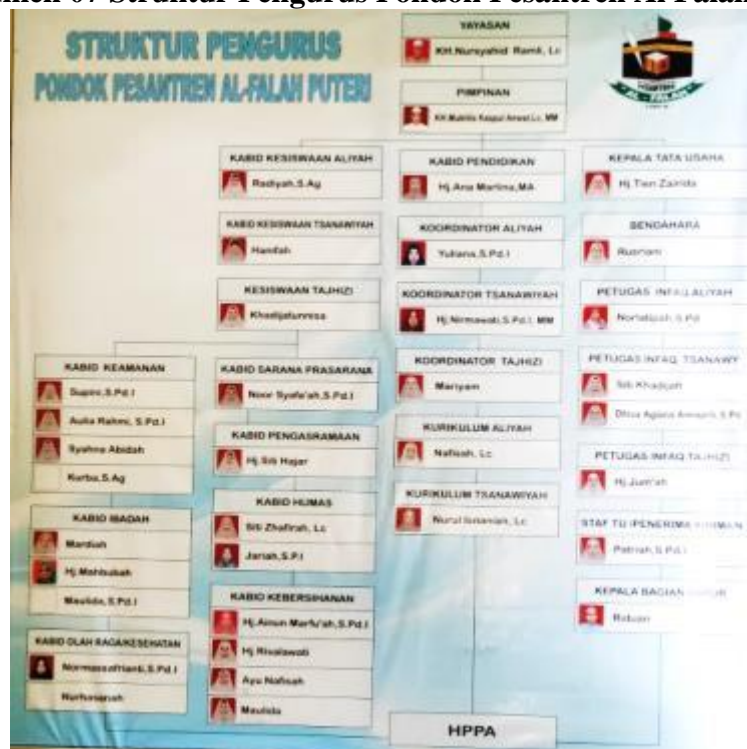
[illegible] 6. Struktur Pengurus Pondok Pesantren Al-Falah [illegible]

STRUKTUR PENGURUS
PONDOK PESANTREN AL-FALAH PUTERI

YAYASAN
KH.Nursyahid Ramli, Lc

PIMPINAN
KH.Mukhlis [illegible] Lc. MM

KABID KESISWAAN ALIYAH
Radiyah,S.Ag

KABID KESISWAAN TSANAWIYAH
Hamidah

KESISWAAN TAJHIZI
Khadijatunnisa

KABID PENDIDIKAN
Hj.Ana Marlina,MA

KOORDINATOR ALIYAH
Yuliana,S.Pd.I

KOORDINATOR TSANAWIYAH
Hj.Nirmawati,S.Pd.I, MM

KOORDINATOR TAJHIZI
Mariyam

KURIKULUM ALIYAH
Nafisah, Lc

KURIKULUM TSANAWIYAH
Nurul Isnaniah, Lc

KEPALA TATA USAHA
Hj.Tien Zairida

BENDAHARA
Rusniani

PETUGAS INFAQ ALIYAH
Norlatipah,S.Pd

PETUGAS INFAQ TSANAWY
Siti Khadijah
Dhiva Agiana Annajmi,S.Pd

PETUGAS INFAQ TAJHIZI
Hj.Jum'ah

STAF TU (PENERIMA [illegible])
Patriah,S.Pd.I

KEPALA BAGIAN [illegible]
Rabiah

KABID KEAMANAN
Suppri,S.Pd.I
Aulia Rahmi, S.Pd.I
Syahna Abidah
Kurba,S.Ag

KABID SARANA PRASARANA
Noor Syafa'ah,S.Pd.I

KABID PENGASRAMAAN
Hj.Siti Hajar

KABID HUMAS
Siti Zhafirah, Lc
Jariah,S.P.I

KABID IBADAH
Mardiah
Hj.Mahbubah
Maulida, S.Pd.I

KABID OLAH RAGA/KESEHATAN
Normasrufianti,S.Pd.I
Nurhasanah

KABID KEBERSIHANAN
Hj.Ainun Marfu'ah,S.Pd.I
Hj.Risalawati
Ayu Nafisah
Maulida

HPPA